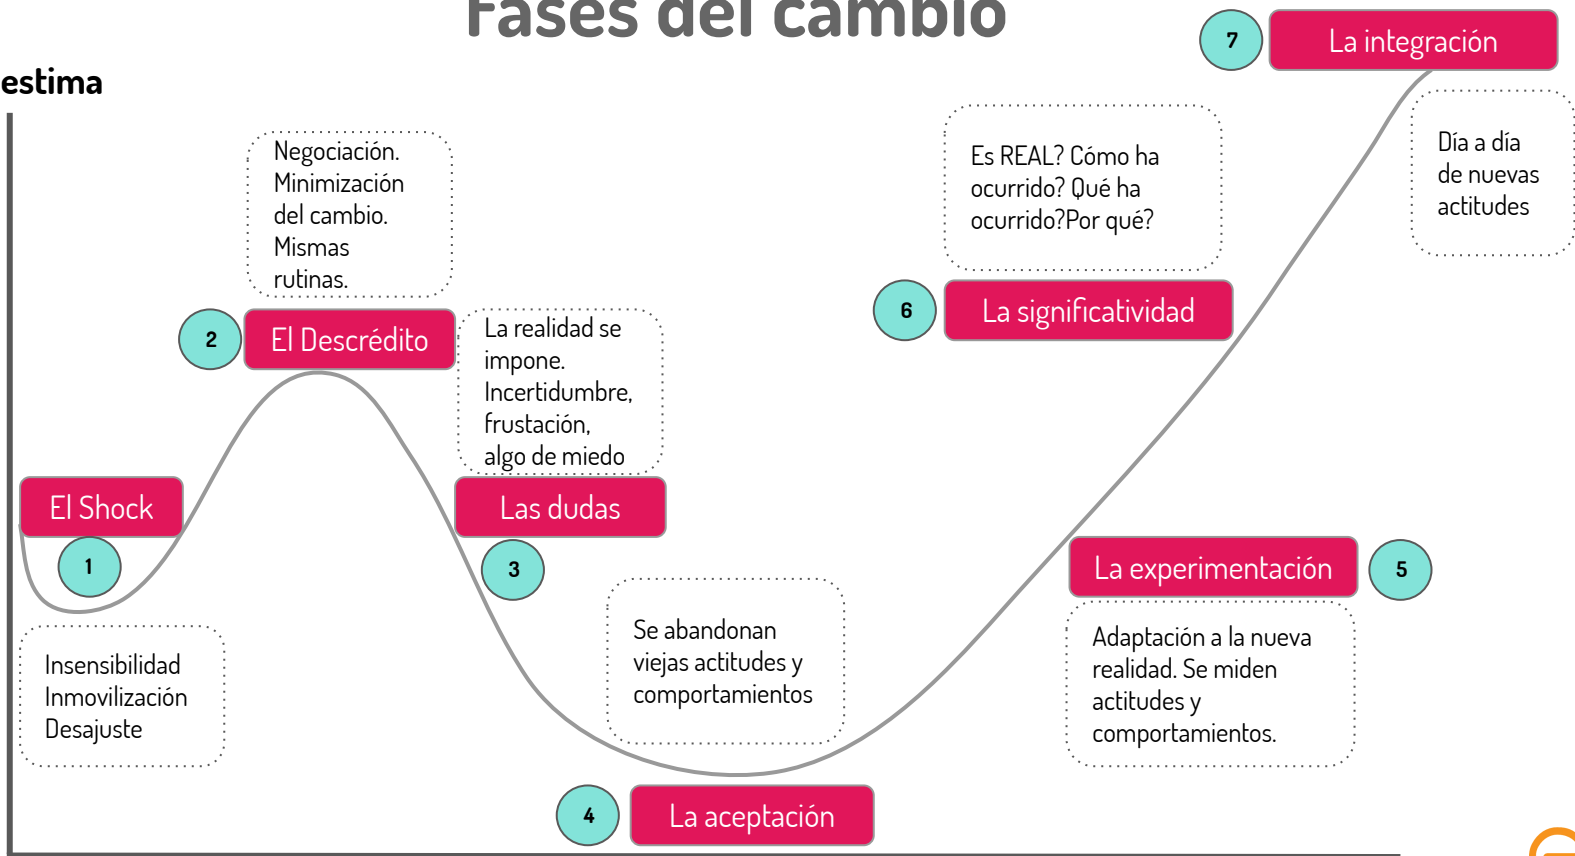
Fases del cambio

estima

7 La integración

Día a día de nuevas actitudes

Es REAL? Cómo ha ocurrido? Qué ha ocurrido?Por qué?

6 La significatividad

Negociación. Minimización del cambio. Mismas rutinas.

2 El Descrédito

La realidad se impone. Incertidumbre, frustación, algo de miedo

El Shock

1

Las dudas

3

La experimentación 5

Adaptación a la nueva realidad. Se miden actitudes y comportamientos.

Insensibilidad Inmovilización Desajuste

Se abandonan viejas actitudes y comportamientos

4 La aceptación